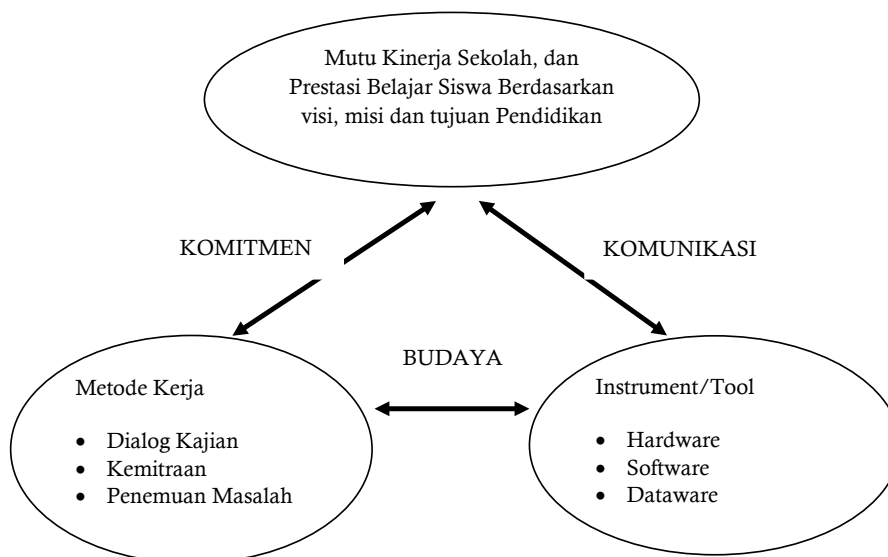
Mutu Kinerja Sekolah, dan Prestasi Belajar Siswa Berdasarkan visi, misi dan tujuan Pendidikan

KOMITMEN

KOMUNIKASI

BUDAYA

Metode Kerja

- Dialog Kajian
- Kemitraan
- Penemuan Masalah

Instrument/Tool

- Hardware
- Software
- Dataware